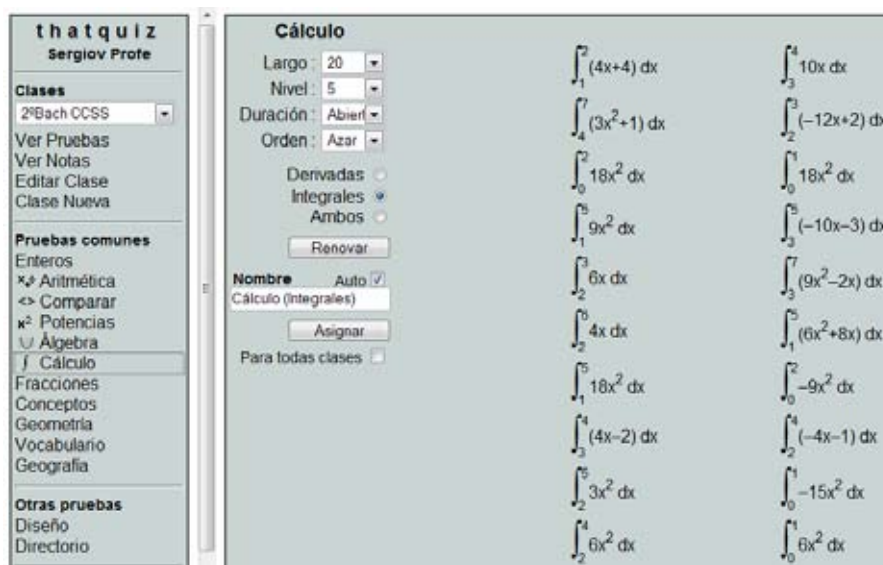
thatquiz
Sergiov Profe

Clases
2ºBach CCSS
Ver Pruebas
Ver Notas
Editar Clase
Clase Nueva

Pruebas comunes
Enteros
× Aritmética
<> Comparar
$x^2$ Potencias
∪ Álgebra
∫ Cálculo
Fracciones
Conceptos
Geometría
Vocabulario
Geografía

Otras pruebas
Diseño
Directorio

Cálculo

Largo : 20
Nivel : 5
Duración : Abierl
Orden : Azar

Derivadas
Integrales
Ambos

Renovar

Nombre Auto
Cálculo (Integrales)

Asignar

Para todas clases

$\int_1^2 (4x+4)\,dx$
$\int_4^7 (3x^2+1)\,dx$
$\int_0^2 18x^2\,dx$
$\int_1^5 9x^2\,dx$
$\int_2^3 6x\,dx$
$\int_2^6 4x\,dx$
$\int_1^5 18x^2\,dx$
$\int_3^4 (4x-2)\,dx$
$\int_2^5 3x^2\,dx$
$\int_2^4 6x^2\,dx$

$\int_3^4 10x\,dx$
$\int_2^3 (-12x+2)\,dx$
$\int_0^1 18x^2\,dx$
$\int_3^5 (-10x-3)\,dx$
$\int_3^7 (9x^2-2x)\,dx$
$\int_1^5 (6x^2+8x)\,dx$
$\int_0^2 -9x^2\,dx$
$\int_2^4 (-4x-1)\,dx$
$\int_0^1 -15x^2\,dx$
$\int_0^1 6x^2\,dx$